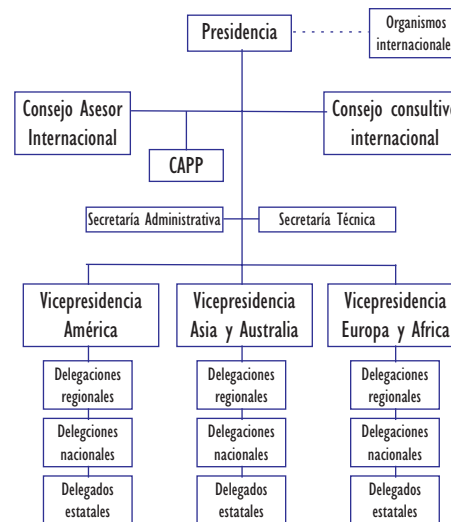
Presidencia

Organismos internacionale

Consejo Asesor Internacional

Consejo consultivo internacional

CAPP

Secretaría Administrativa

Secretaría Técnica

Vicepresidencia América

Vicepresidencia Asia y Australia

Vicepresidencia Europa y Africa

Delegaciones regionales

Delegciones nacionales

Delegados estatales

Delegaciones regionales

Delegaciones nacionales

Delegados estatales

Delegaciones regionales

Delegaciones nacionales

Delegados estatales